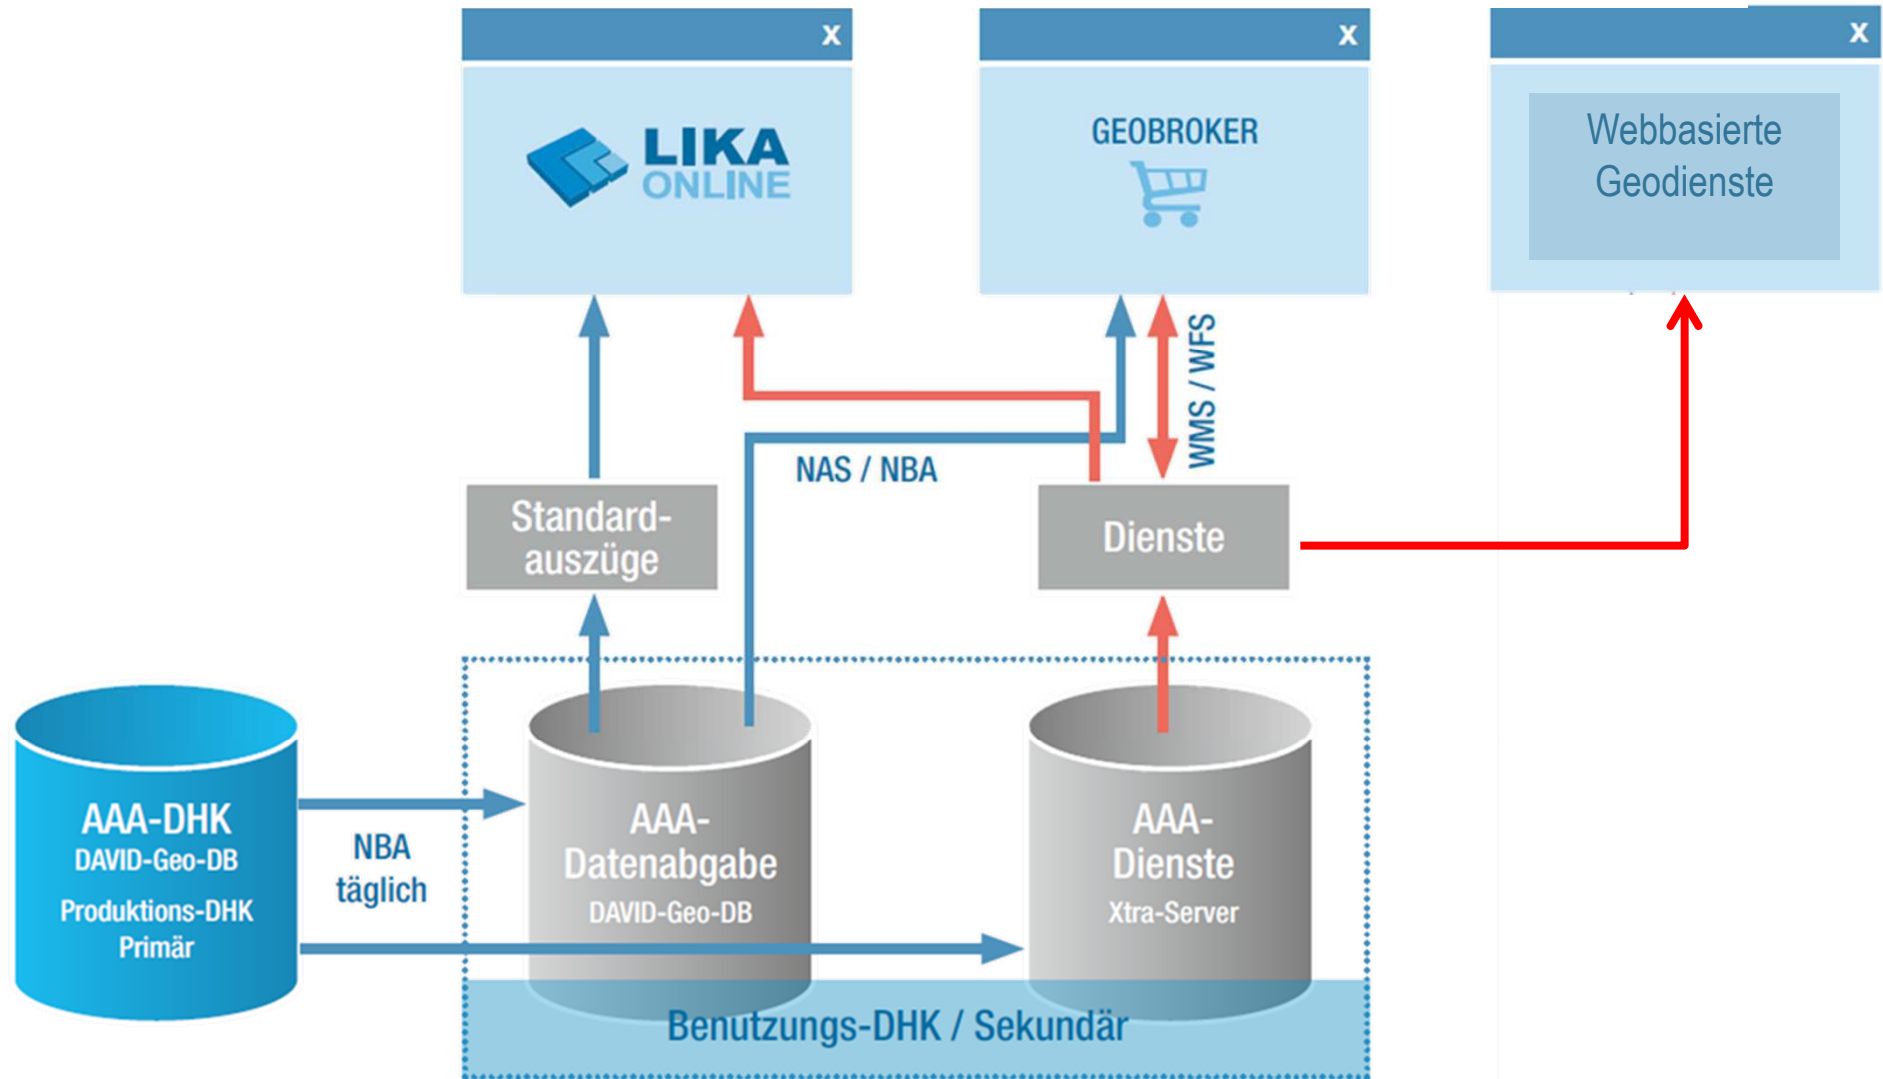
x

LIKA ONLINE

x

GEOBROKER

x

Webbasierte Geodienste

WMS / WFS

NAS / NBA

Standard-auszüge

Dienste

AAA-DHK
DAVID-Geo-DB
Produktions-DHK
Primär

NBA
täglich

AAA-Datenabgabe
DAVID-Geo-DB

AAA-Dienste
Xtra-Server

Benutzungs-DHK / Sekundär